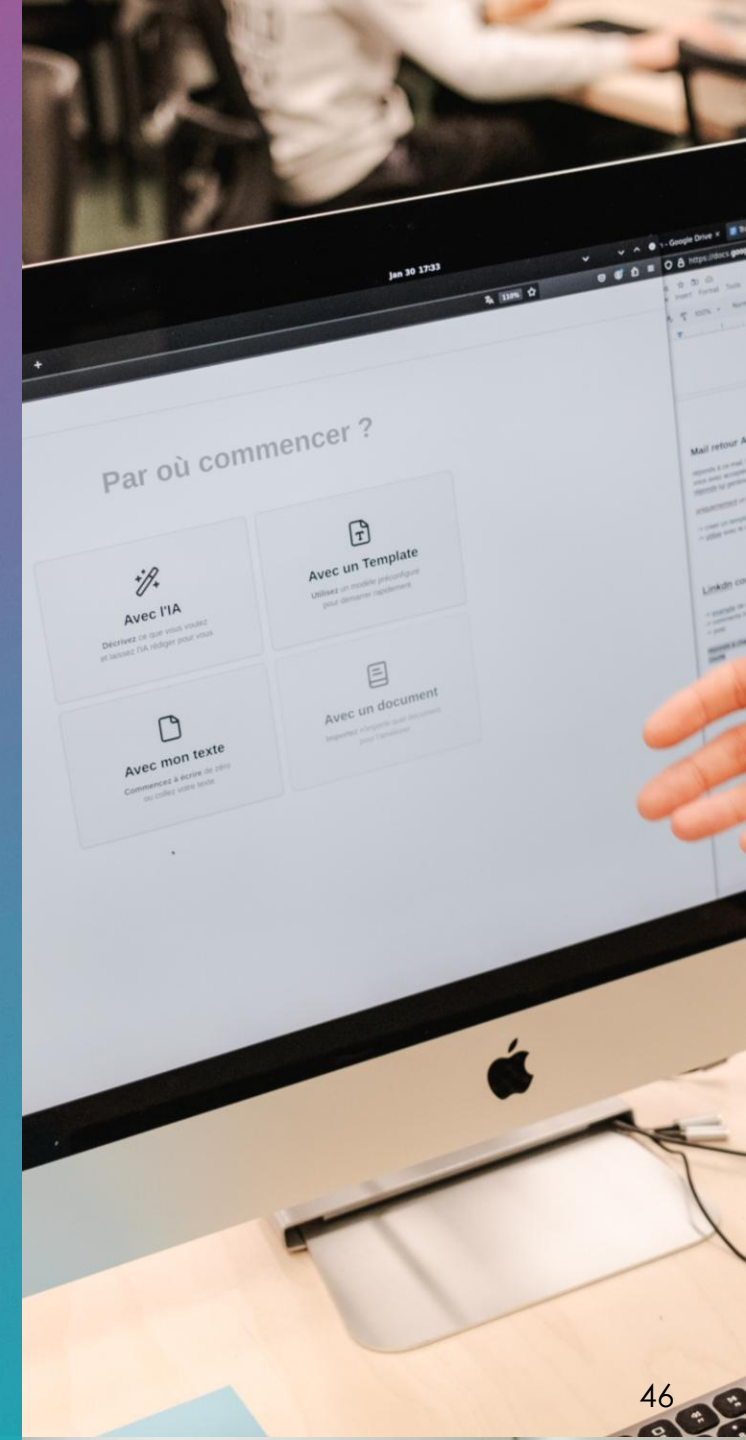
Jan 30 17:33

Google Drive

Par où commencer ?

Avec l'IA

Décrivez ce que vous voulez et laissez l'IA rédiger pour vous

Avec un Template

Utilisez un modèle préconfiguré pour démarrer rapidement

Avec mon texte

Commencez à écrire de zéro ou collez votre texte

Avec un document

Importez n'importe quel document pour l'améliorer

Mail retour A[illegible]

Linkdn co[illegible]

46